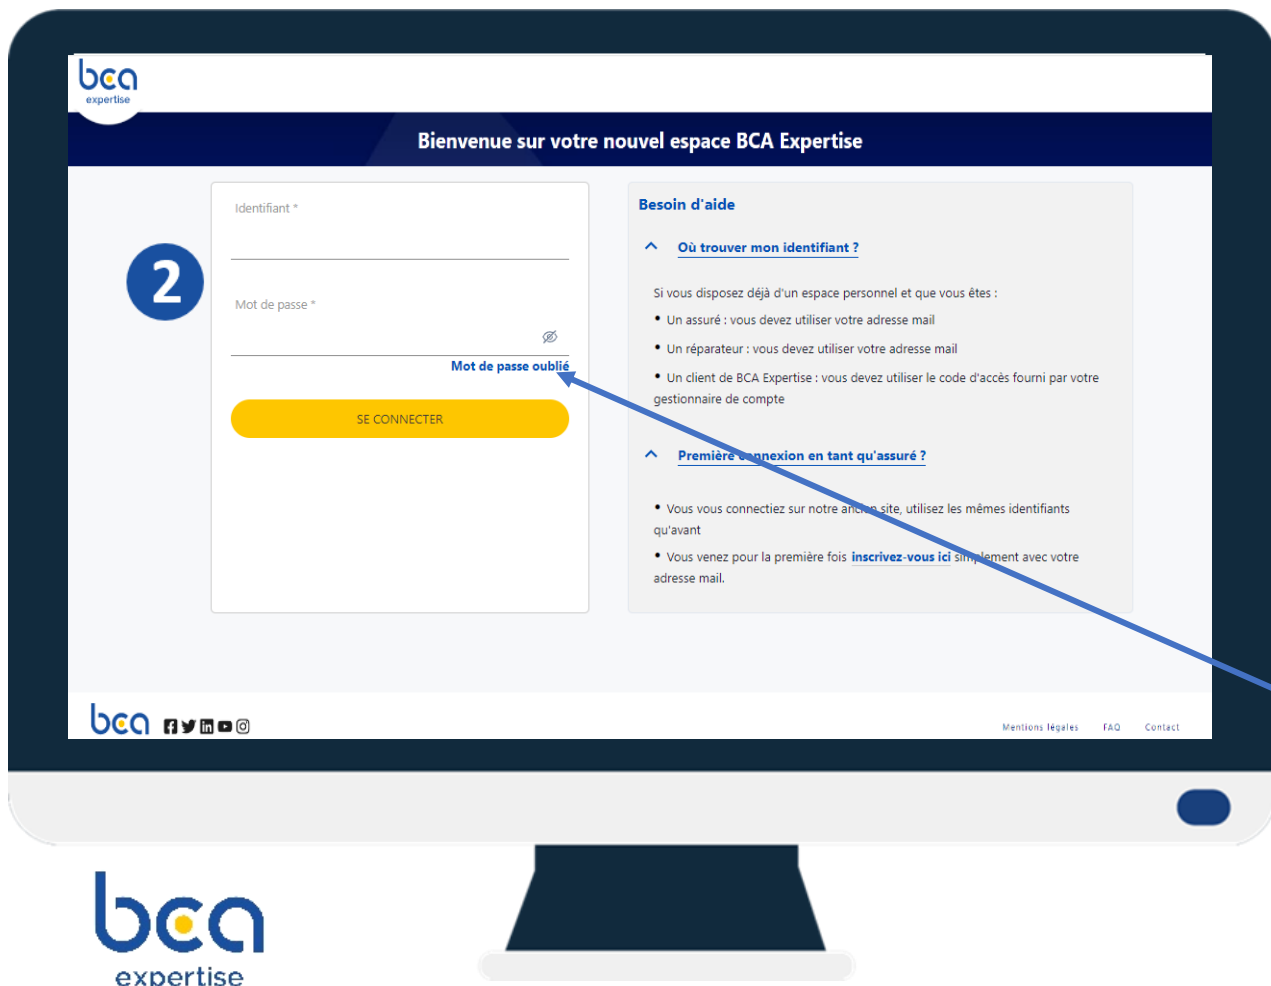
bca
expertise

Bienvenue sur votre nouvel espace BCA Expertise

2

Identifiant *

Mot de passe *

Mot de passe oublié

SE CONNECTER

Besoin d'aide

Où trouver mon identifiant ?

Si vous disposez déjà d'un espace personnel et que vous êtes :

• Un assuré : vous devez utiliser votre adresse mail

• Un réparateur : vous devez utiliser votre adresse mail

• Un client de BCA Expertise : vous devez utiliser le code d'accès fourni par votre gestionnaire de compte

Première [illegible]nexion en tant qu'assuré ?

• Vous vous connectiez sur notre an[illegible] site, utilisez les mêmes identifiants qu'avant

• Vous venez pour la première fois inscrivez-vous ici si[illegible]lement avec votre adresse mail.

bca

Mentions légales FAQ Contact

bca
expertise